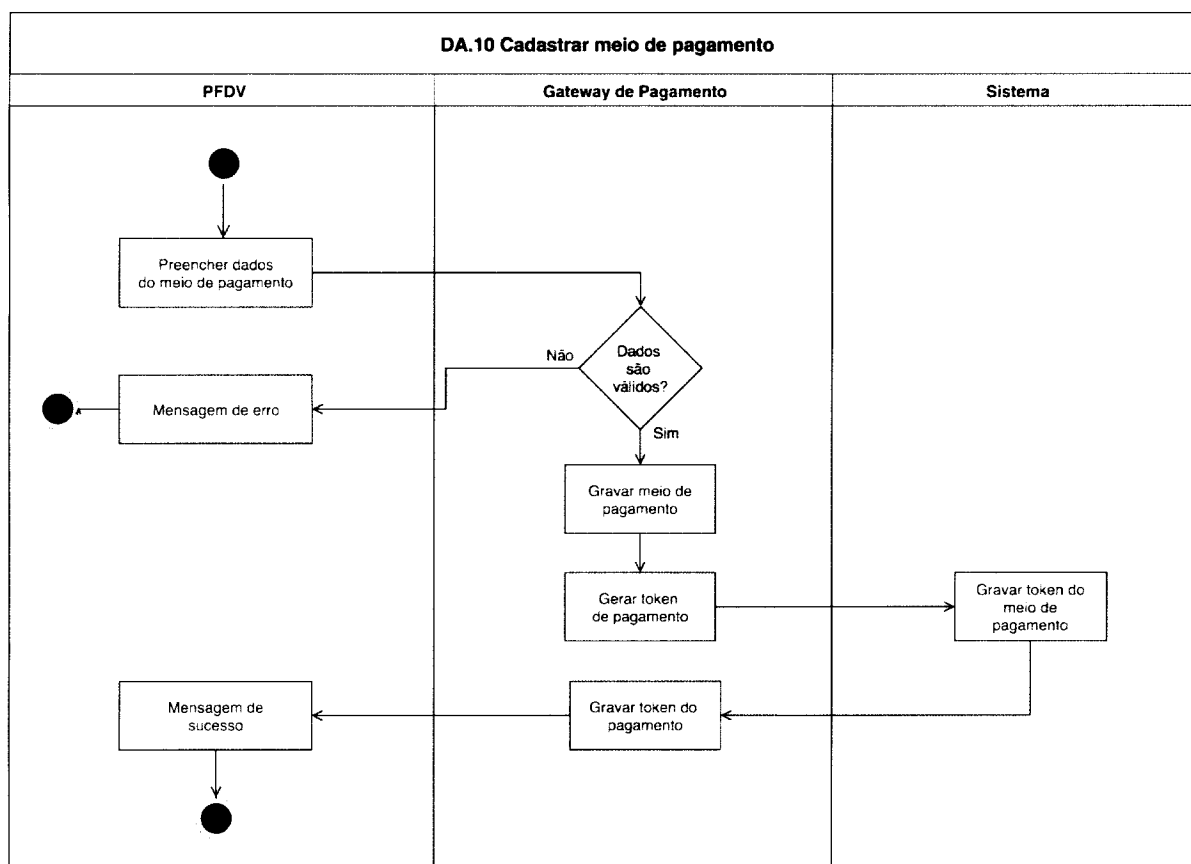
DA.10 Cadastrar meio de pagamento

PFDV

Gateway de Pagamento

Sistema

Preencher dados do meio de pagamento

Dados são válidos?

Não

Mensagem de erro

Sim

Gravar meio de pagamento

Gerar token de pagamento

Gravar token do meio de pagamento

Mensagem de sucesso

Gravar token do pagamento